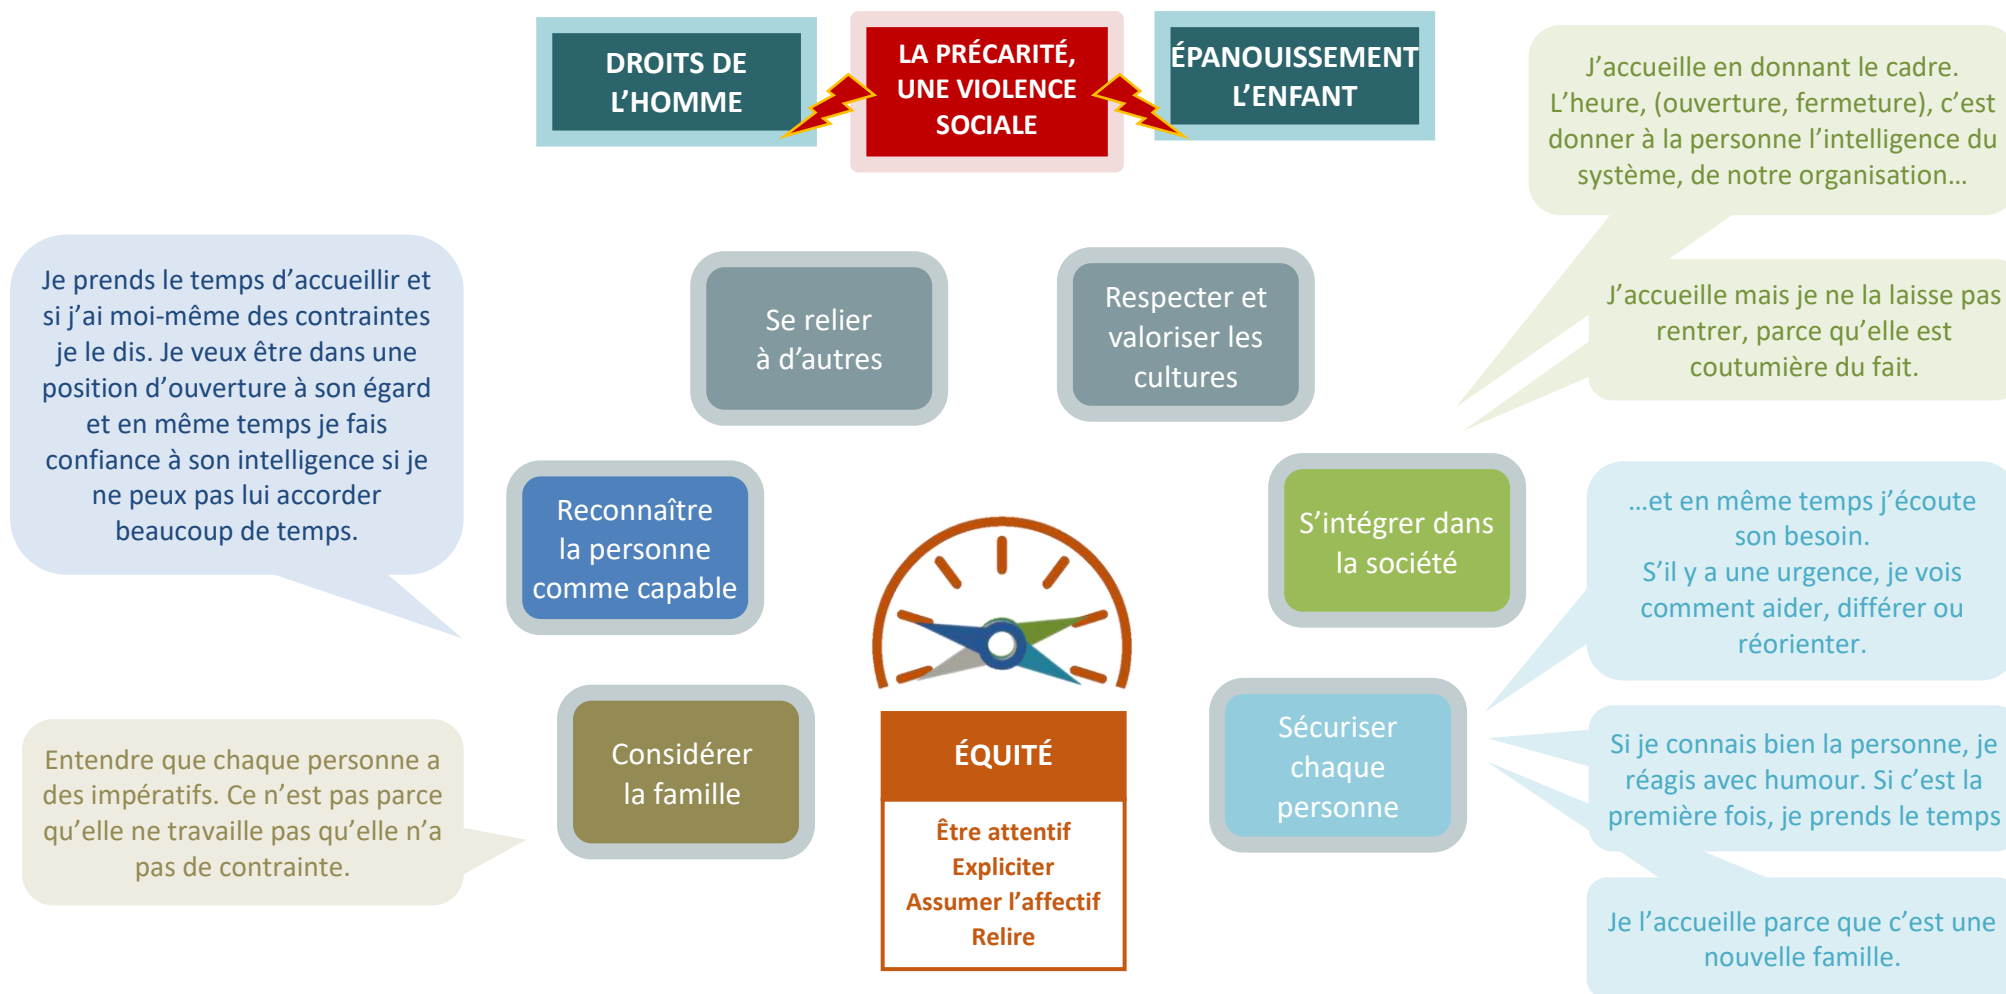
DROITS DE L'HOMME

LA PRÉCARITÉ, UNE VIOLENCE SOCIALE

ÉPANOUISSEMENT L'ENFANT

J'accueille en donnant le cadre. L'heure, (ouverture, fermeture), c'est donner à la personne l'intelligence du système, de notre organisation…

Je prends le temps d'accueillir et si j'ai moi-même des contraintes je le dis. Je veux être dans une position d'ouverture à son égard et en même temps je fais confiance à son intelligence si je ne peux pas lui accorder beaucoup de temps.

Se relier à d'autres

Respecter et valoriser les cultures

J'accueille mais je ne la laisse pas rentrer, parce qu'elle est coutumière du fait.

Reconnaître la personne comme capable

S'intégrer dans la société

…et en même temps j'écoute son besoin.
S'il y a une urgence, je vois comment aider, différer ou réorienter.

Entendre que chaque personne a des impératifs. Ce n'est pas parce qu'elle ne travaille pas qu'elle n'a pas de contrainte.

Considérer la famille

ÉQUITÉ

Être attentif
Expliciter
Assumer l'affectif
Relire

Sécuriser chaque personne

Si je connais bien la personne, je réagis avec humour. Si c'est la première fois, je prends le temps

Je l'accueille parce que c'est une nouvelle famille.